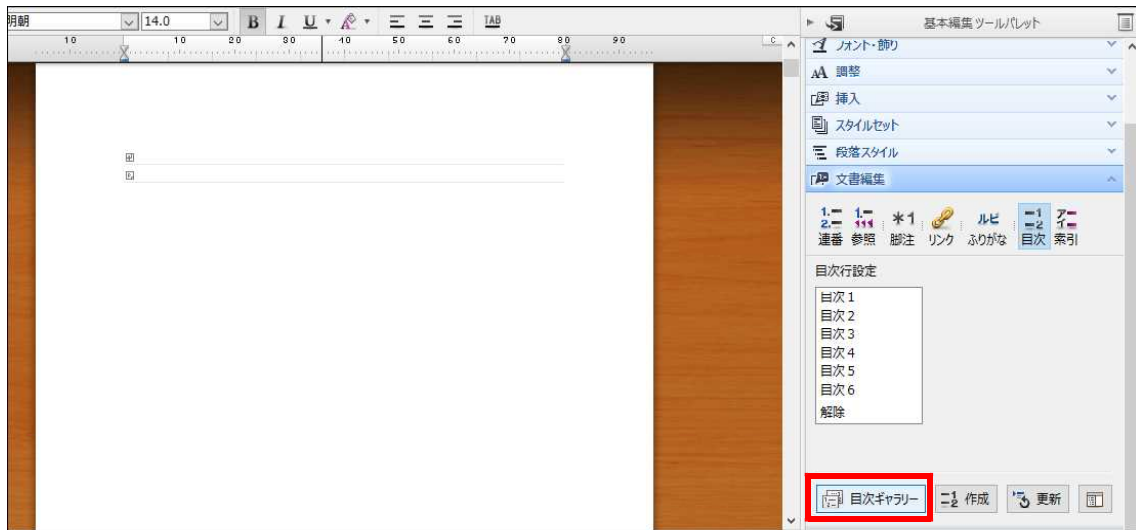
明朝
14.0
B I U
TAB
10 10 20 30 40 50 60 70 80 90
基本編集ツールパレット
フォント・飾り
調整
挿入
スタイルセット
段落スタイル
文書編集
連番 参照 脚注 リンク ふりがな 目次 索引
目次行設定
目次1
目次2
目次3
目次4
目次5
目次6
解除
目次ギャラリー
作成
更新